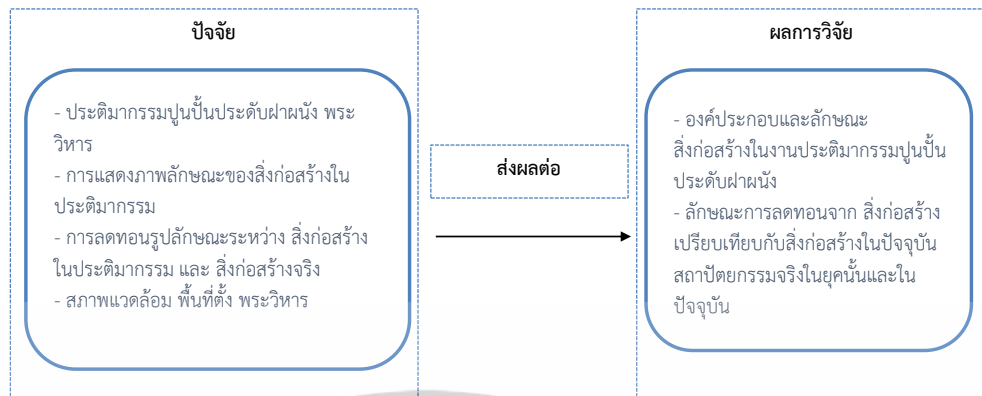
ปัจจัย

- ประติมากรรมปูนปั้นประดับฝาผนัง พระวิหาร
- การแสดงภาพลักษณะของสิ่งก่อสร้างในประติมากรรม
- การลดทอนรูปลักษณะระหว่าง สิ่งก่อสร้างในประติมากรรม และ สิ่งก่อสร้างจริง
- สภาพแวดล้อม พื้นที่ตั้ง พระวิหาร

ส่งผลต่อ

ผลการวิจัย

- องค์ประกอบและลักษณะสิ่งก่อสร้างในงานประติมากรรมปูนปั้นประดับฝาผนัง
- ลักษณะการลดทอนจาก สิ่งก่อสร้างเปรียบเทียบกับสิ่งก่อสร้างในปัจจุบันสถาปัตยกรรมจริงในยุคนั้นและในปัจจุบัน